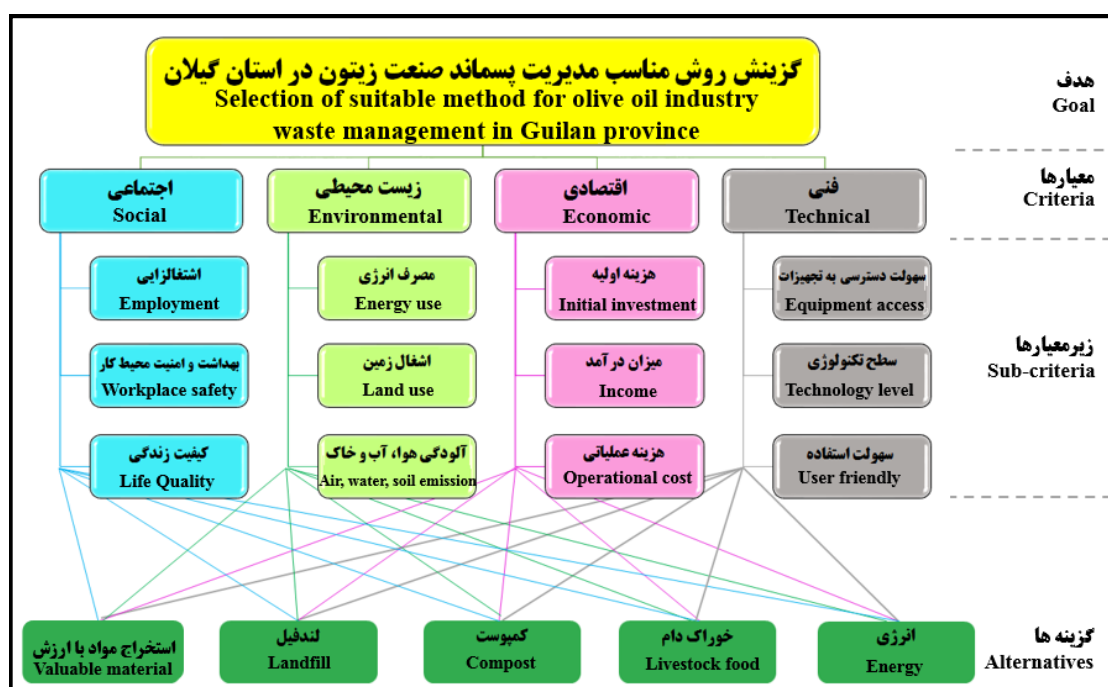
گزینش روش مناسب مدیریت پسماند صنعت زیتون در استان گیلان
Selection of suitable method for olive oil industry waste management in Guilan province

هدف
Goal

اجتماعی
Social

زیست محیطی
Environmental

اقتصادی
Economic

فنی
Technical

معیارها
Criteria

اشتغالزایی
Employment

مصرف انرژی
Energy use

هزینه اولیه
Initial investment

سهولت دسترسی به تجهیزات
Equipment access

بهداشت و امنیت محیط کار
Workplace safety

اشغال زمین
Land use

میزان در آمد
Income

سطح تکنولوژی
Technology level

زیرمعیارها
Sub-criteria

کیفیت زندگی
Life Quality

آلودگی هوا، آب و خاک
Air, water, soil emission

هزینه عملیاتی
Operational cost

سهولت استفاده
User friendly

استخراج مواد با ارزش
Valuable material

لندفیل
Landfill

کمپوست
Compost

خوراک دام
Livestock food

انرژی
Energy

گزینه ها
Alternatives